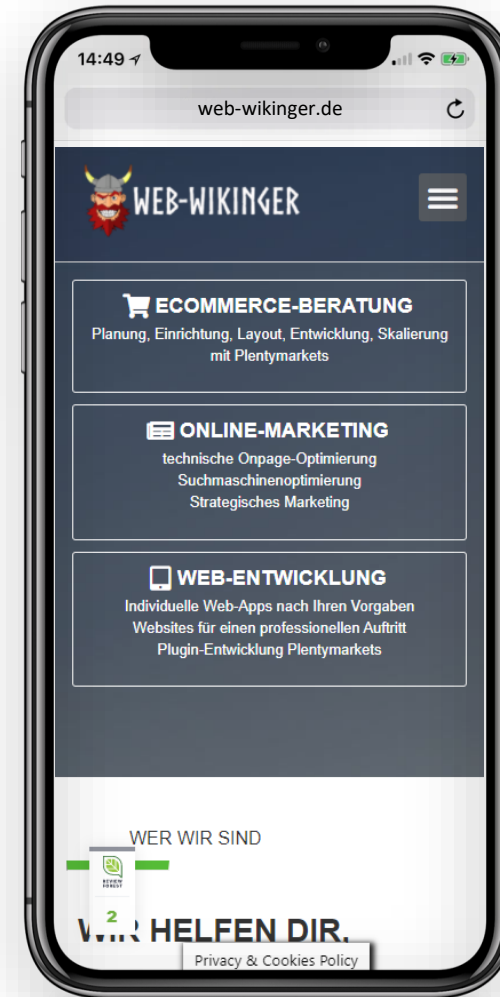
14:49

web-wikinger.de

WEB-WIKINGER

ECOMMERCE-BERATUNG
Planung, Einrichtung, Layout, Entwicklung, Skalierung mit Plentymarkets

ONLINE-MARKETING
technische Onpage-Optimierung
Suchmaschinenoptimierung
Strategisches Marketing

WEB-ENTWICKLUNG
Individuelle Web-Apps nach Ihren Vorgaben
Websites für einen professionellen Auftritt
Plugin-Entwicklung Plentymarkets

WER WIR SIND

REVIEW FOREST
2

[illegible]R HELFEN DIR.

Privacy & Cookies Policy